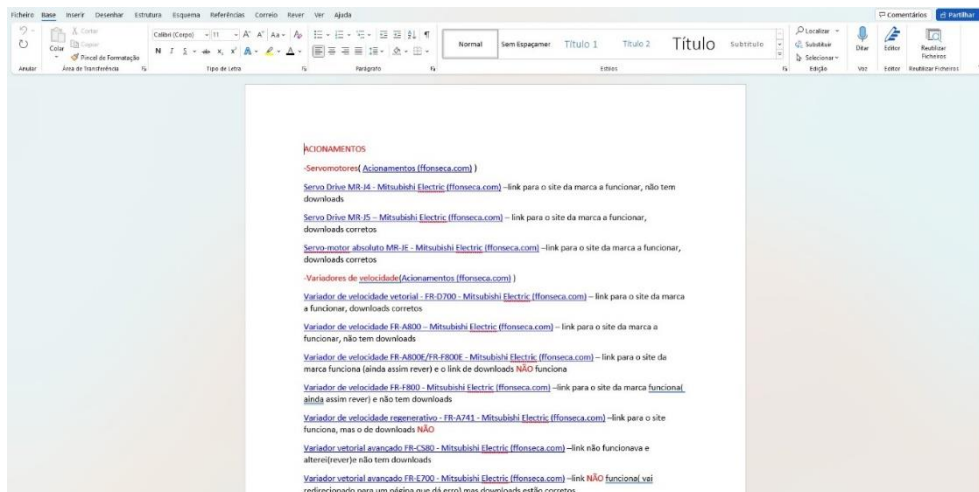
Ficheiro Base Inserir Desenhar Estrutura Esquema Referências Correio Rever Ver Ajuda

Comentários Partilhar

Cortar Copiar Colar Pincel de Formatação Anular Área de Transferência

Calibri (Corpo) 11 Tipo de Letra

Parágrafo

Normal Sem Espaçamento Título 1 Título 2 Título Subtítulo Estilos

Localizar Substituir Selecionar Edição

Ditar Voz

Editor Editor

Reutilizar Ficheiros Reutilizar Ficheiros

ACIONAMENTOS

-Servomotores( Acionamentos (ffonseca.com) )

Servo Drive MR-J4 - Mitsubishi Electric (ffonseca.com) –link para o site da marca a funcionar, não tem downloads

Servo Drive MR-J5 – Mitsubishi Electric (ffonseca.com) – link para o site da marca a funcionar, downloads corretos

Servo-motor absoluto MR-JE - Mitsubishi Electric (ffonseca.com) –link para o site da marca a funcionar, downloads corretos

-Variadores de velocidade(Acionamentos (ffonseca.com) )

Variador de velocidade vetorial - FR-D700 - Mitsubishi Electric (ffonseca.com) – link para o site da marca a funcionar, downloads corretos

Variador de velocidade FR-A800 – Mitsubishi Electric (ffonseca.com) – link para o site da marca a funcionar, não tem downloads

Variador de velocidade FR-A800E/FR-F800E - Mitsubishi Electric (ffonseca.com) – link para o site da marca funciona (ainda assim rever) e o link de downloads NÃO funciona

Variador de velocidade FR-F800 - Mitsubishi Electric (ffonseca.com) –link para o site da marca funciona( ainda assim rever) e não tem downloads

Variador de velocidade regenerativo - FR-A741 - Mitsubishi Electric (ffonseca.com) –link para o site funciona, mas o de downloads NÃO

Variador vetorial avançado FR-CS80 - Mitsubishi Electric (ffonseca.com) –link não funcionava e alterei(rever)e não tem downloads

Variador vetorial avançado FR-E700 - Mitsubishi Electric (ffonseca.com) –link NÃO funciona( vai redirecionado para um página que dá erro) mas downloads estão corretos